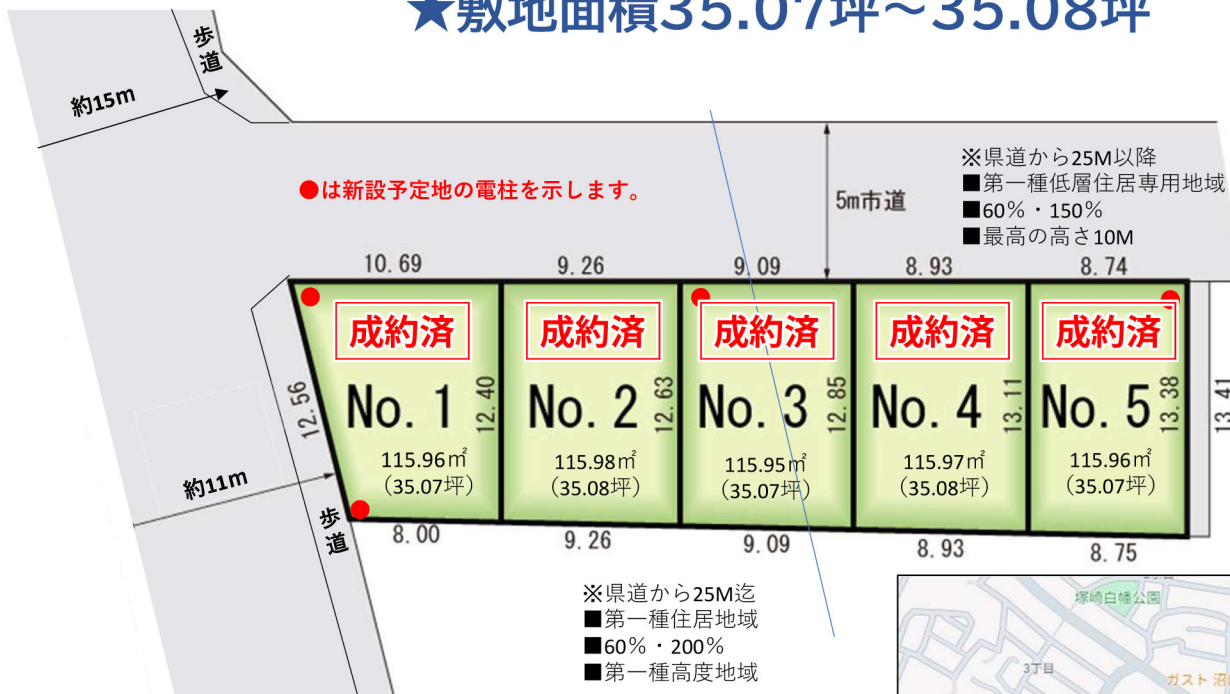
★敷地面積35.07坪～35.08坪

歩道

約15m

●は新設予定地の電柱を示します。

5m市道

※県道から25M以降
■第一種低層住居専用地域
■60％・150％
■最高の高さ10M

10.69　9.26　9.09　8.93　8.74

成約済
No. 1
12.40
115.96㎡
（35.07坪）

成約済
No. 2
12.63
115.98㎡
（35.08坪）

成約済
No. 3
12.85
115.95㎡
（35.07坪）

成約済
No. 4
13.11
115.97㎡
（35.08坪）

成約済
No. 5
13.38
115.96㎡
（35.07坪）

13.41

12.56

約11m

歩道

8.00　9.26　9.09　8.93　8.75

※県道から25M迄
■第一種住居地域
■60％・200％
■第一種高度地域

塚崎白幡公園
3丁目
ガスト 沼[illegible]